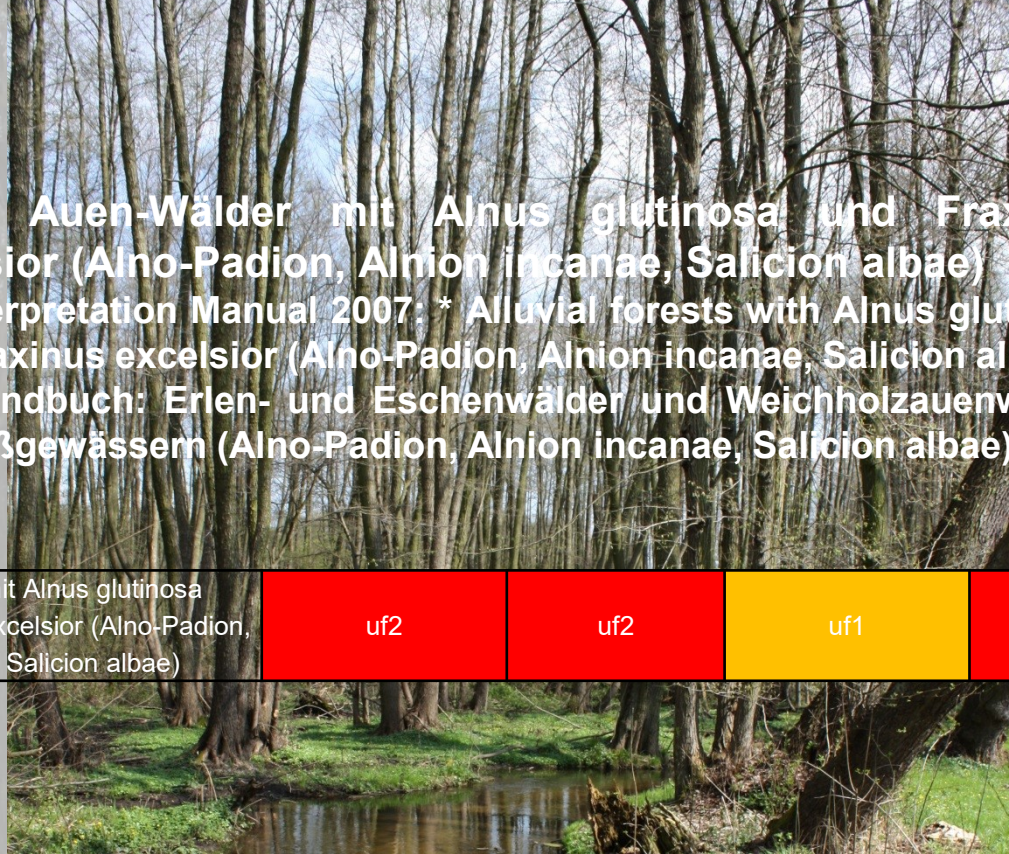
Auen-Wälder mit Alnus glutinosa und Frax
sior (Alno-Padion, Alnion incanae, Salicion albae)
erpretation Manual 2007: * Alluvial forests with Alnus glut
axinus excelsior (Alno-Padion, Alnion incanae, Salicion al
ndbuch: Erlen- und Eschenwälder und Weichholzauenw
ßgewässern (Alno-Padion, Alnion incanae, Salicion albae)

| it Alnus glutinosa xcelsior (Alno-Padion, Salicion albae) | uf2 | uf2 | uf1 | |
|---|---|---|---|---|